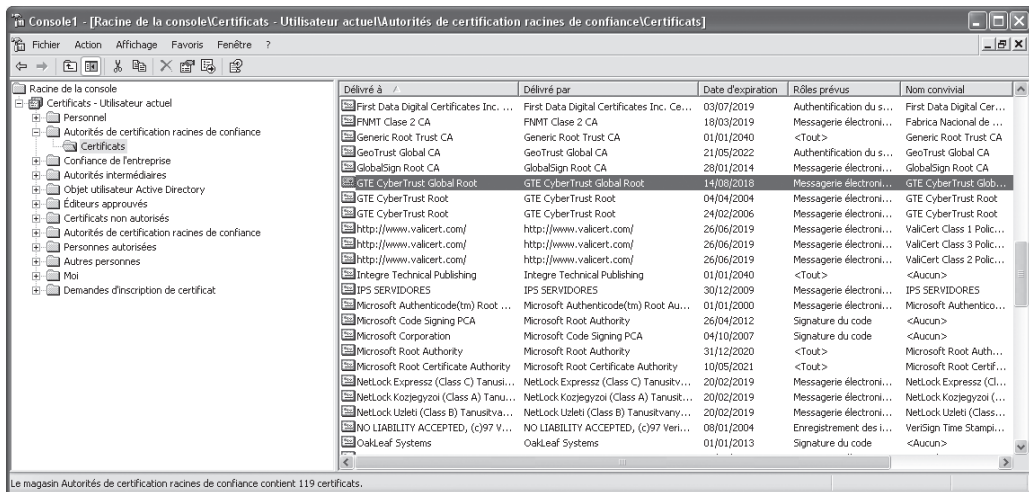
Console1 - [Racine de la console\Certificats - Utilisateur actuel\Autorités de certification racines de confiance\Certificats]

Fichier Action Affichage Favoris Fenêtre ?

Racine de la console
Certificats - Utilisateur actuel
Personnel
Autorités de certification racines de confiance
Certificats
Confiance de l'entreprise
Autorités intermédiaires
Objet utilisateur Active Directory
Éditeurs approuvés
Certificats non autorisés
Autorités de certification racines de confiance
Personnes autorisées
Autres personnes
Moi
Demandes d'inscription de certificat

| Délivré à | Délivré par | Date d'expiration | Rôles prévus | Nom convivial |
|---|---|---|---|---|
| First Data Digital Certificates Inc. ... | First Data Digital Certificates Inc. Ce... | 03/07/2019 | Authentification du s... | First Data Digital Cer... |
| FNMT Clase 2 CA | FNMT Clase 2 CA | 18/03/2019 | Messagerie électroni... | Fabrica Nacional de ... |
| Generic Root Trust CA | Generic Root Trust CA | 01/01/2040 | <Tout> | Generic Root Trust CA |
| GeoTrust Global CA | GeoTrust Global CA | 21/05/2022 | Authentification du s... | GeoTrust Global CA |
| GlobalSign Root CA | GlobalSign Root CA | 28/01/2014 | Messagerie électroni... | GlobalSign Root CA |
| GTE CyberTrust Global Root | GTE CyberTrust Global Root | 14/08/2018 | Messagerie électroni... | GTE CyberTrust Glob... |
| GTE CyberTrust Root | GTE CyberTrust Root | 04/04/2004 | Messagerie électroni... | GTE CyberTrust Root |
| GTE CyberTrust Root | GTE CyberTrust Root | 24/02/2006 | Messagerie électroni... | GTE CyberTrust Root |
| http://www.valicert.com/ | http://www.valicert.com/ | 26/06/2019 | Messagerie électroni... | ValiCert Class 1 Polic... |
| http://www.valicert.com/ | http://www.valicert.com/ | 26/06/2019 | Messagerie électroni... | ValiCert Class 3 Polic... |
| http://www.valicert.com/ | http://www.valicert.com/ | 26/06/2019 | Messagerie électroni... | ValiCert Class 2 Polic... |
| Integre Technical Publishing | Integre Technical Publishing | 01/01/2040 | <Tout> | <Aucun> |
| IPS SERVIDORES | IPS SERVIDORES | 30/12/2009 | Messagerie électroni... | IPS SERVIDORES |
| Microsoft Authenticode(tm) Root ... | Microsoft Authenticode(tm) Root Au... | 01/01/2000 | Messagerie électroni... | Microsoft Authentico... |
| Microsoft Code Signing PCA | Microsoft Root Authority | 26/04/2012 | Signature du code | <Aucun> |
| Microsoft Corporation | Microsoft Code Signing PCA | 04/10/2007 | Signature du code | <Aucun> |
| Microsoft Root Authority | Microsoft Root Authority | 31/12/2020 | <Tout> | Microsoft Root Auth... |
| Microsoft Root Certificate Authority | Microsoft Root Certificate Authority | 10/05/2021 | <Tout> | Microsoft Root Certif... |
| NetLock Expressz (Class C) Tanusi... | NetLock Expressz (Class C) Tanusitv... | 20/02/2019 | Messagerie électroni... | NetLock Expressz (Cl... |
| NetLock Kozjegyzoi (Class A) Tanu... | NetLock Kozjegyzoi (Class A) Tanusit... | 20/02/2019 | Messagerie électroni... | NetLock Kozjegyzoi (... |
| NetLock Uzleti (Class B) Tanusitva... | NetLock Uzleti (Class B) Tanusitvany... | 20/02/2019 | Messagerie électroni... | NetLock Uzleti (Class... |
| NO LIABILITY ACCEPTED, (c)97 V... | NO LIABILITY ACCEPTED, (c)97 Veri... | 08/01/2004 | Enregistrement des i... | VeriSign Time Stampi... |
| OakLeaf Systems | OakLeaf Systems | 01/01/2013 | Signature du code | <Aucun> |

Le magasin Autorités de certification racines de confiance contient 119 certificats.